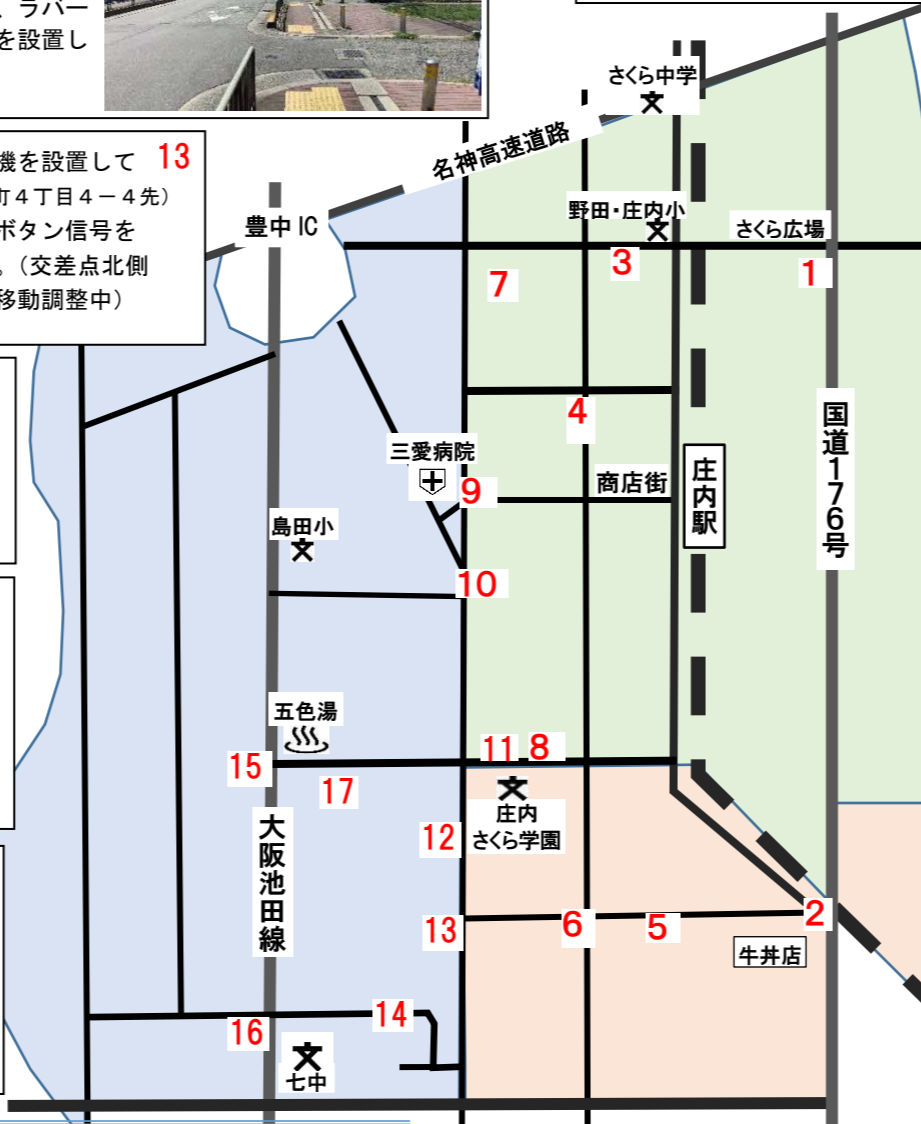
、ラバー
を設置し

機を設置して 13
町４丁目４－４先）
ボタン信号を
。（交差点北側
移動調整中）

さくら中学
名神高速道路
豊中 IC
野田・庄内小
さくら広場
3
1
7
4
三愛病院
9
商店街
庄内駅
国道176号
島田小
10
五色湯
11 8
15
17
庄内
さくら学園
12
大阪池田線
13
6
5
2
牛丼店
14
16
七中